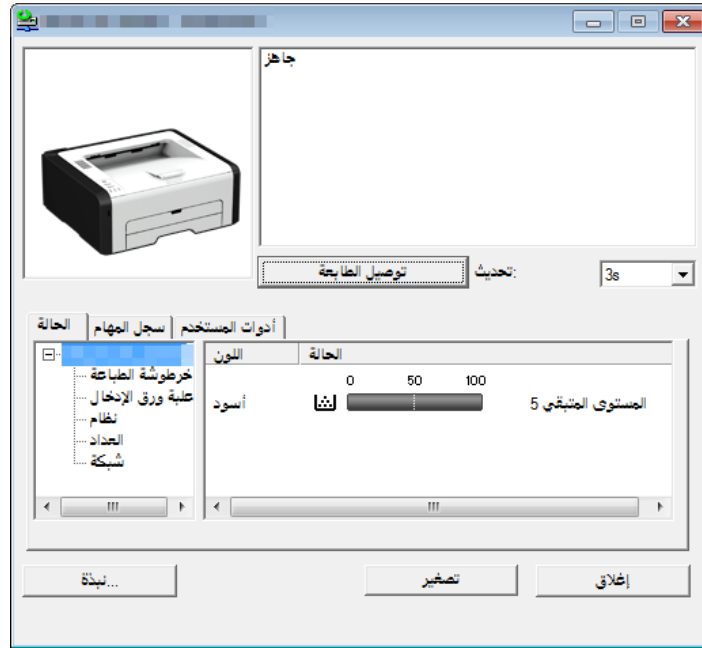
جاهز

توصيل الطابعة

:تحديث

3s

الحالة

سجل المهام

أدوات المستخدم

خرطوشة الطباعة

علبة ورق الإدخال

نظام

العداد

شبكة

| اللون | الحالة |
|---|---|
| | 0 50 100 |
| أسود | المستوى المتبقي 5 |

...نبذة

تصغير

إغلاق